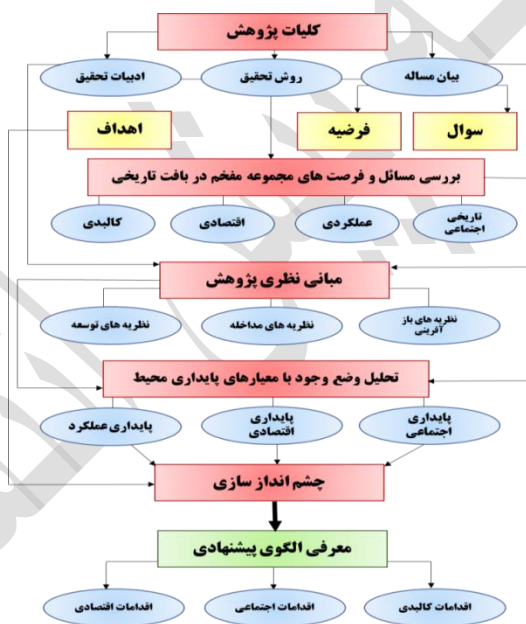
کلیات پژوهش

بیان مساله

روش تحقیق

ادبیات تحقیق

سوال

فرضیه

اهداف

بررسی مسائل و فرصت های مجموعه مفخم در بافت تاریخی

تاریخی اجتماعی

عملکردی

اقتصادی

کالبدی

مبانی نظری پژوهش

نظریه های باز آفرینی

نظریه های مداخله

نظریه های توسعه

تحلیل وضع وجود با معیارهای پایداری محیط

پایداری اجتماعی

پایداری اقتصادی

پایداری عملکرد

چشم انداز سازی

معرفی الگوی پیشنهادی

اقدامات کالبدی

اقدامات اجتماعی

اقدامات اقتصادی